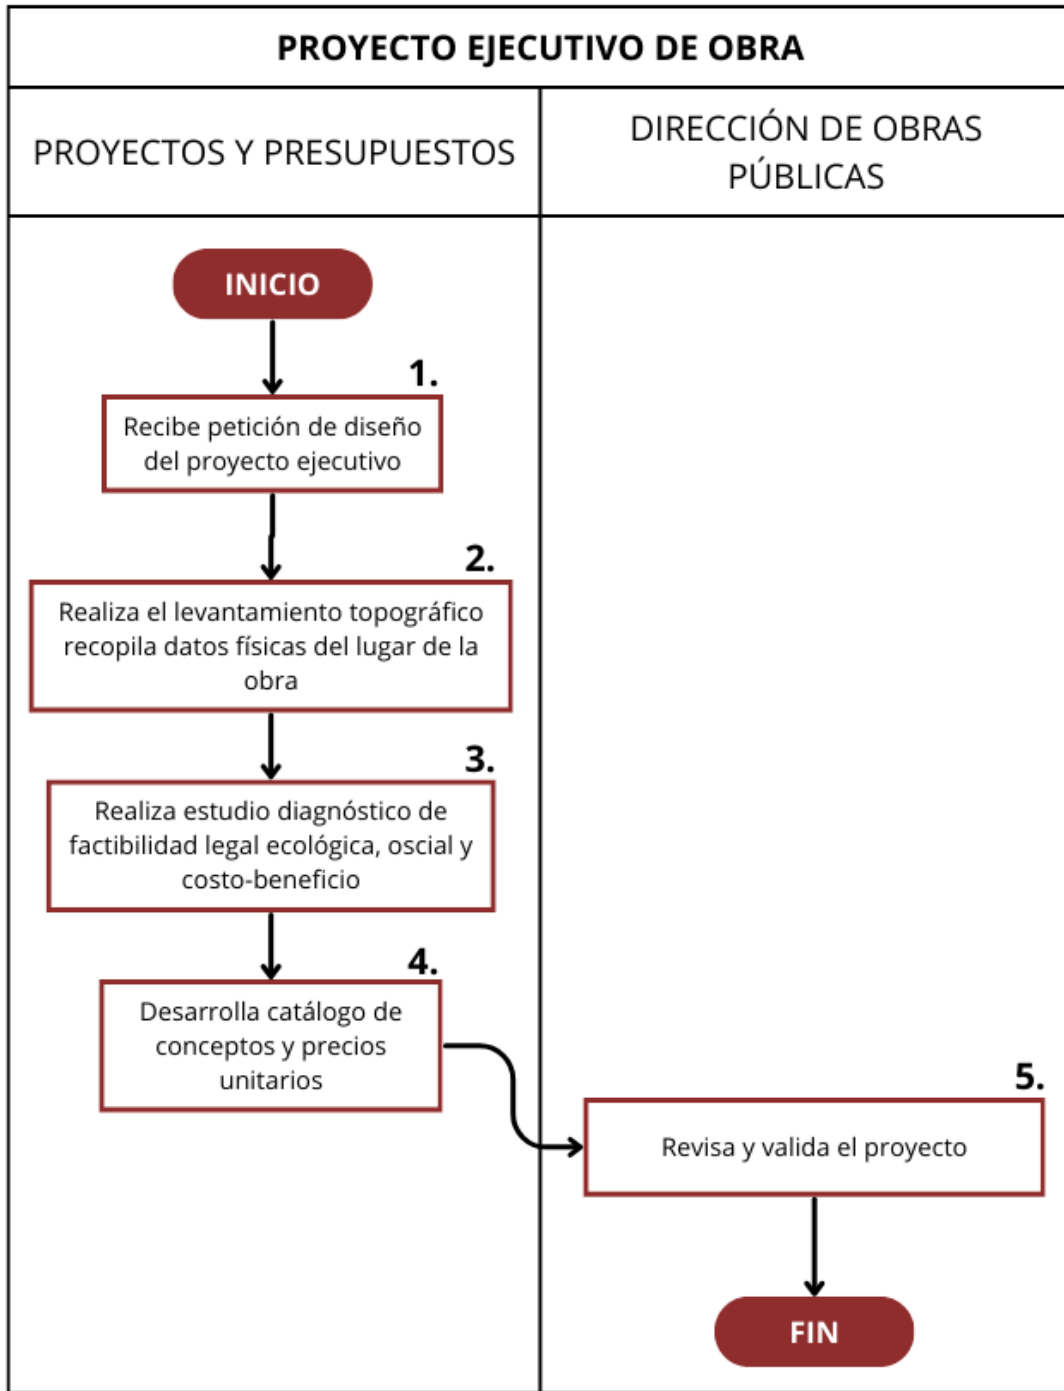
PROYECTO EJECUTIVO DE OBRA

| PROYECTOS Y PRESUPUESTOS | DIRECCIÓN DE OBRAS PÚBLICAS |
|---|---|

INICIO

1.
Recibe petición de diseño del proyecto ejecutivo

2.
Realiza el levantamiento topográfico recopila datos físicas del lugar de la obra

3.
Realiza estudio diagnóstico de factibilidad legal ecológica, oscial y costo-beneficio

4.
Desarrolla catálogo de conceptos y precios unitarios

5.
Revisa y valida el proyecto

FIN